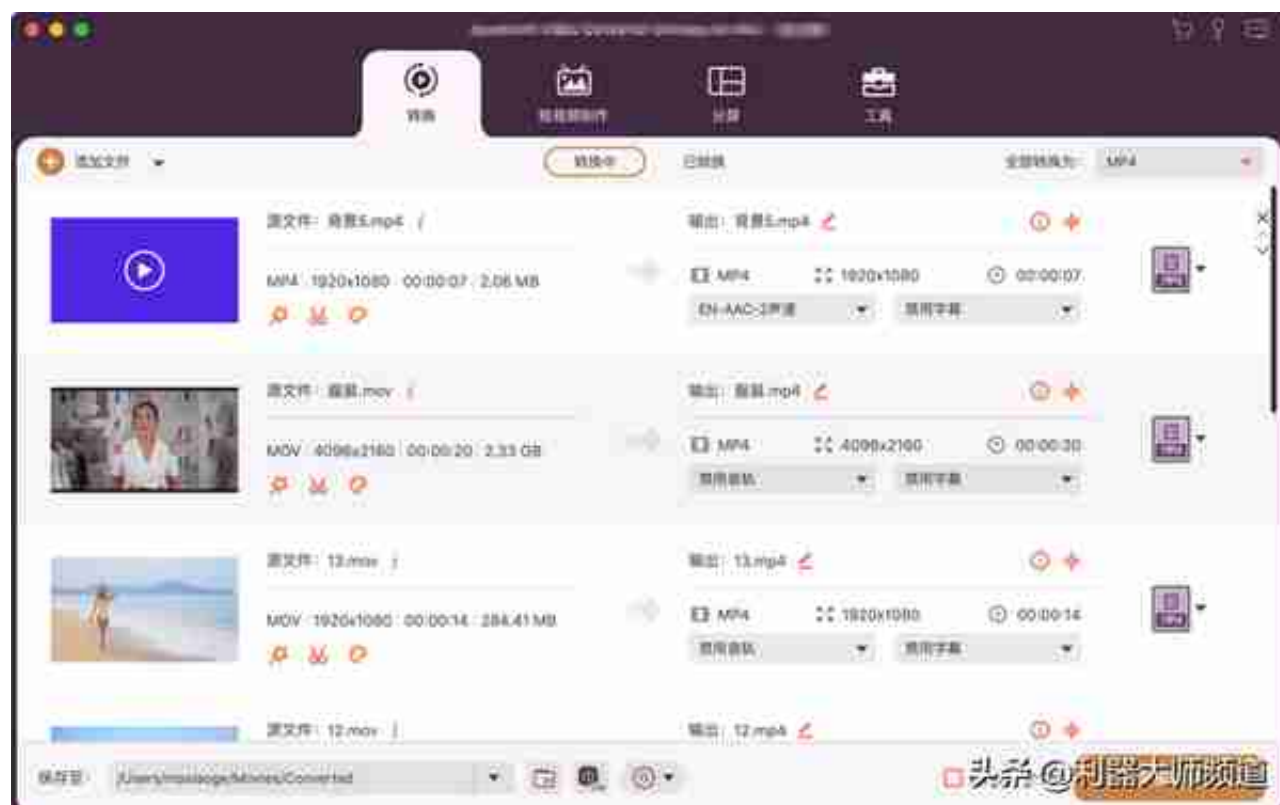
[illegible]

转换

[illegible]

分屏

工具

添加文件

转换中

已转换

全部转换为: MP4

源文件: 背景5.mp4

MP4 1920x1080 00:00:07 2.06 MB

输出: 背景5.mp4

MP4 1920x1080 00:00:07

EN-AAC-2声道

禁用字幕

源文件: 眼睛.mov

MOV 4096x2160 00:00:20 2.33 GB

输出: 眼睛.mp4

MP4 4096x2160 00:00:20

禁用音轨

禁用字幕

源文件: 13.mov

MOV 1920x1080 00:00:14 284.41 MB

输出: 13.mp4

MP4 1920x1080 00:00:14

禁用音轨

禁用字幕

源文件: 12.mov

输出: 12.mp4

保存至: /Users/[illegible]/Movies/Converted

头条 @利器大师频道